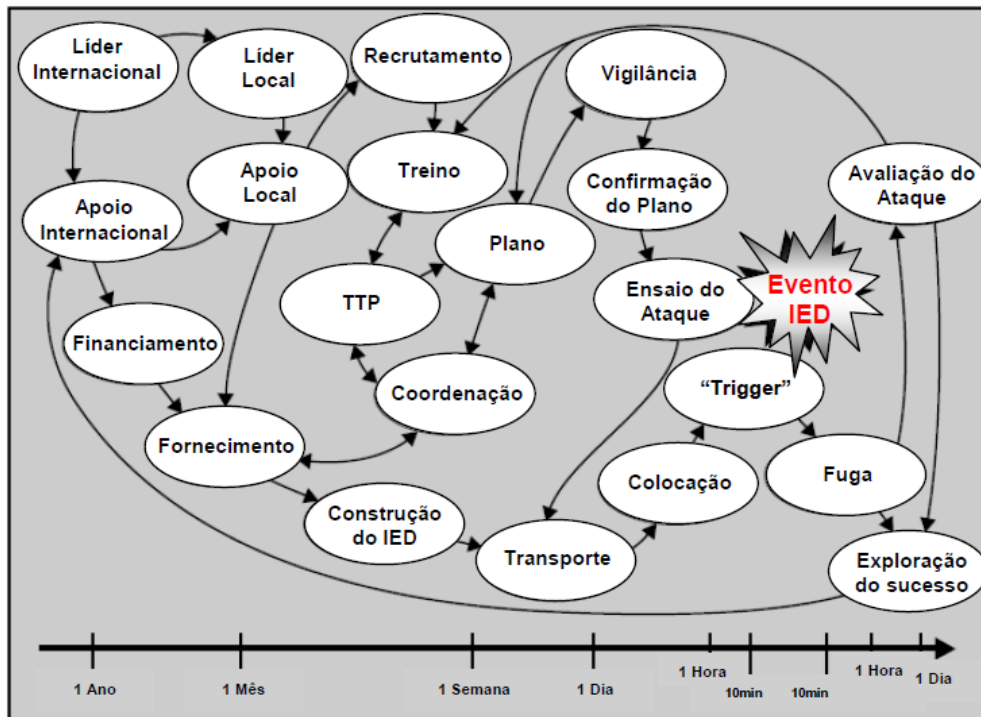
Líder Internacional

Líder Local

Recrutamento

Vigilância

Apoio Local

Treino

Confirmação do Plano

Avaliação do Ataque

Apoio Internacional

Plano

TTP

Ensaio do Ataque

Evento IED

Financiamento

Coordenação

"Trigger"

Fornecimento

Colocação

Fuga

Construção do IED

Transporte

Exploração do sucesso

1 Ano

1 Mês

1 Semana

1 Dia

1 Hora

10min

10min

1 Hora

1 Dia